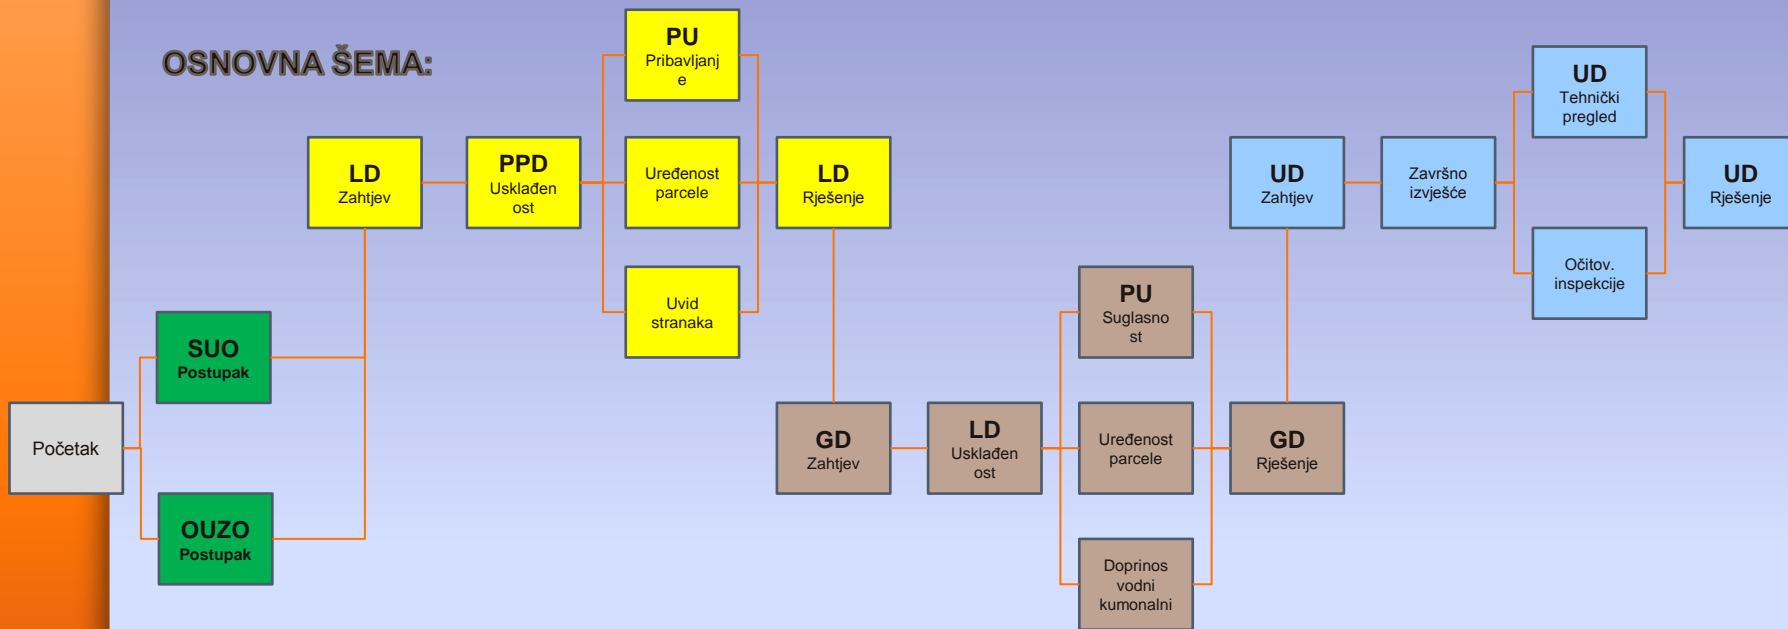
OSNOVNA ŠEMA:

Početak

SUO
Postupak

OUZO
Postupak

LD
Zahtjev

PPD
Usklađenost

PU
Pribavljanje

Uređenost parcele

Uvid stranaka

LD
Rješenje

GD
Zahtjev

LD
Usklađenost

PU
Suglasnost

Uređenost parcele

Doprinos vodni kumonalni

GD
Rješenje

UD
Zahtjev

Završno izvješće

UD
Tehnički pregled

Očitov. inspekcije

UD
Rješenje